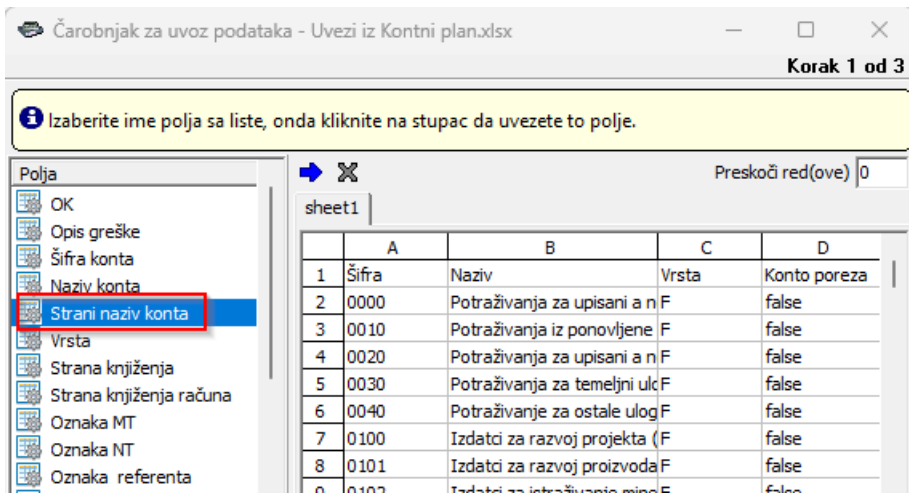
Čarobnjak za uvoz podataka - Uvezi iz Kontni plan.xlsx

Korak 1 od 3

Izaberite ime polja sa liste, onda kliknite na stupac da uvezete to polje.

Polja
OK
Opis greške
Šifra konta
Naziv konta
Strani naziv konta
Vrsta
Strana knjiženja
Strana knjiženja računa
Oznaka MT
Oznaka NT
Oznaka referenta

Preskoči red(ove) 0

sheet1

| | A | B | C | D |
|---|---|---|---|---|
| 1 | Šifra | Naziv | Vrsta | Konto poreza |
| 2 | 0000 | Potraživanja za upisani a n | F | false |
| 3 | 0010 | Potraživanja iz ponovljene | F | false |
| 4 | 0020 | Potraživanja za upisani a n | F | false |
| 5 | 0030 | Potraživanja za temeljni ulo | F | false |
| 6 | 0040 | Potraživanje za ostale ulog | F | false |
| 7 | 0100 | Izdatci za razvoj projekta ( | F | false |
| 8 | 0101 | Izdatci za razvoj proizvoda | F | false |
| 9 | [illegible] | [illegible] | F | false |